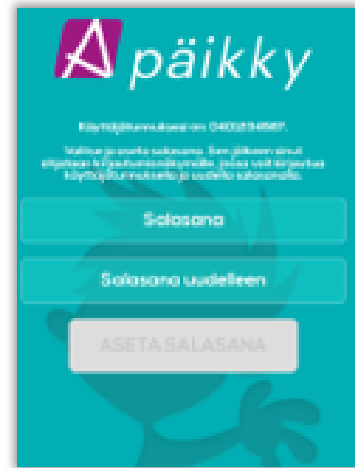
päikky

Käyttäjätunnuksesi on 0401234567.

Valitse ja aseta salasana. Sen jälkeen sinut ohjataan kirjautumisnäkymään, jossa voit kirjautua käyttäjätunnuksella ja uudella salasanalla.

Salasana

Salasana uudelleen

ASETA SALASANA